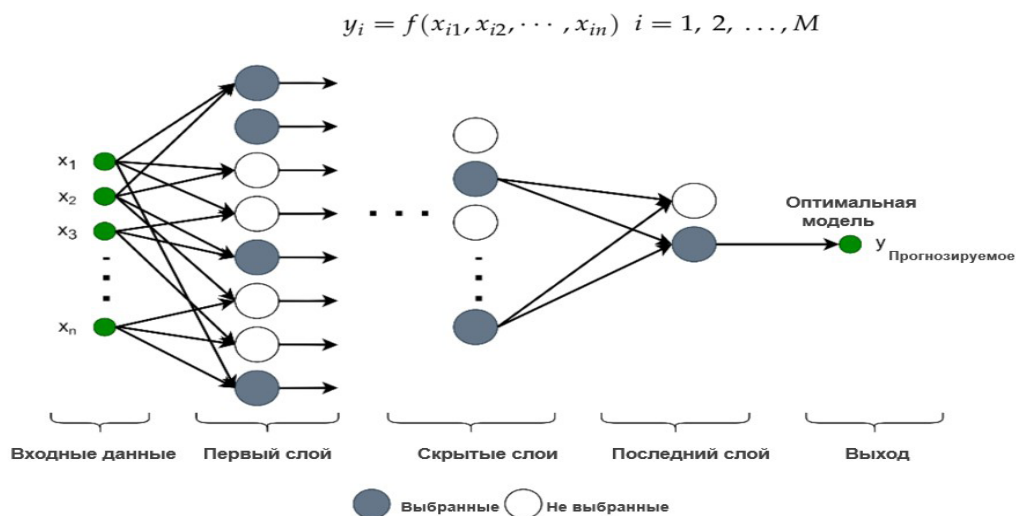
$y_i = f(x_{i1}, x_{i2}, \cdots, x_{in})\ \ i = 1,\ 2,\ \ldots, M$

$x_1$
$x_2$
$x_3$
$x_n$

Оптимальная модель

$y_{\text{Прогнозируемое}}$

Входные данные
Первый слой
Скрытые слои
Последний слой
Выход

Выбранные
Не выбранные